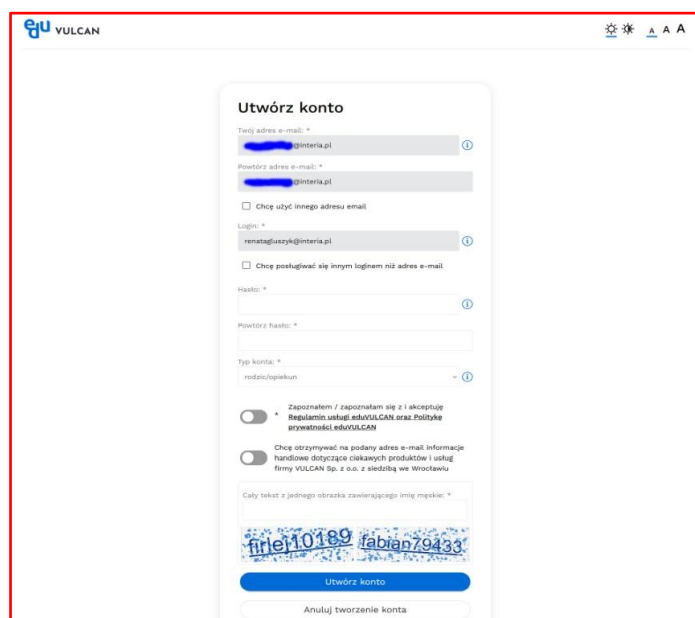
edu VULCAN

A A A

Utwórz konto

Twój adres e-mail: *
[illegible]@interia.pl

Powtórz adres e-mail: *
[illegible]@interia.pl

Chcę użyć innego adresu email

Login: *
renatagluszyk@interia.pl

Chcę posługiwać się innym loginem niż adres e-mail

Hasło: *

Powtórz hasło: *

Typ konta: *
rodzic/opiekun

* Zapoznałem / zapoznałam się z i akceptuję Regulamin usługi eduVULCAN oraz Politykę prywatności eduVULCAN

Chcę otrzymywać na podany adres e-mail informacje handlowe dotyczące ciekawych produktów i usług firmy VULCAN Sp. z o.o. z siedzibą we Wrocławiu

Cały tekst z jednego obrazka zawierającego imię męskie: *

firlej10189 fabian79433

Utwórz konto

Anuluj tworzenie konta